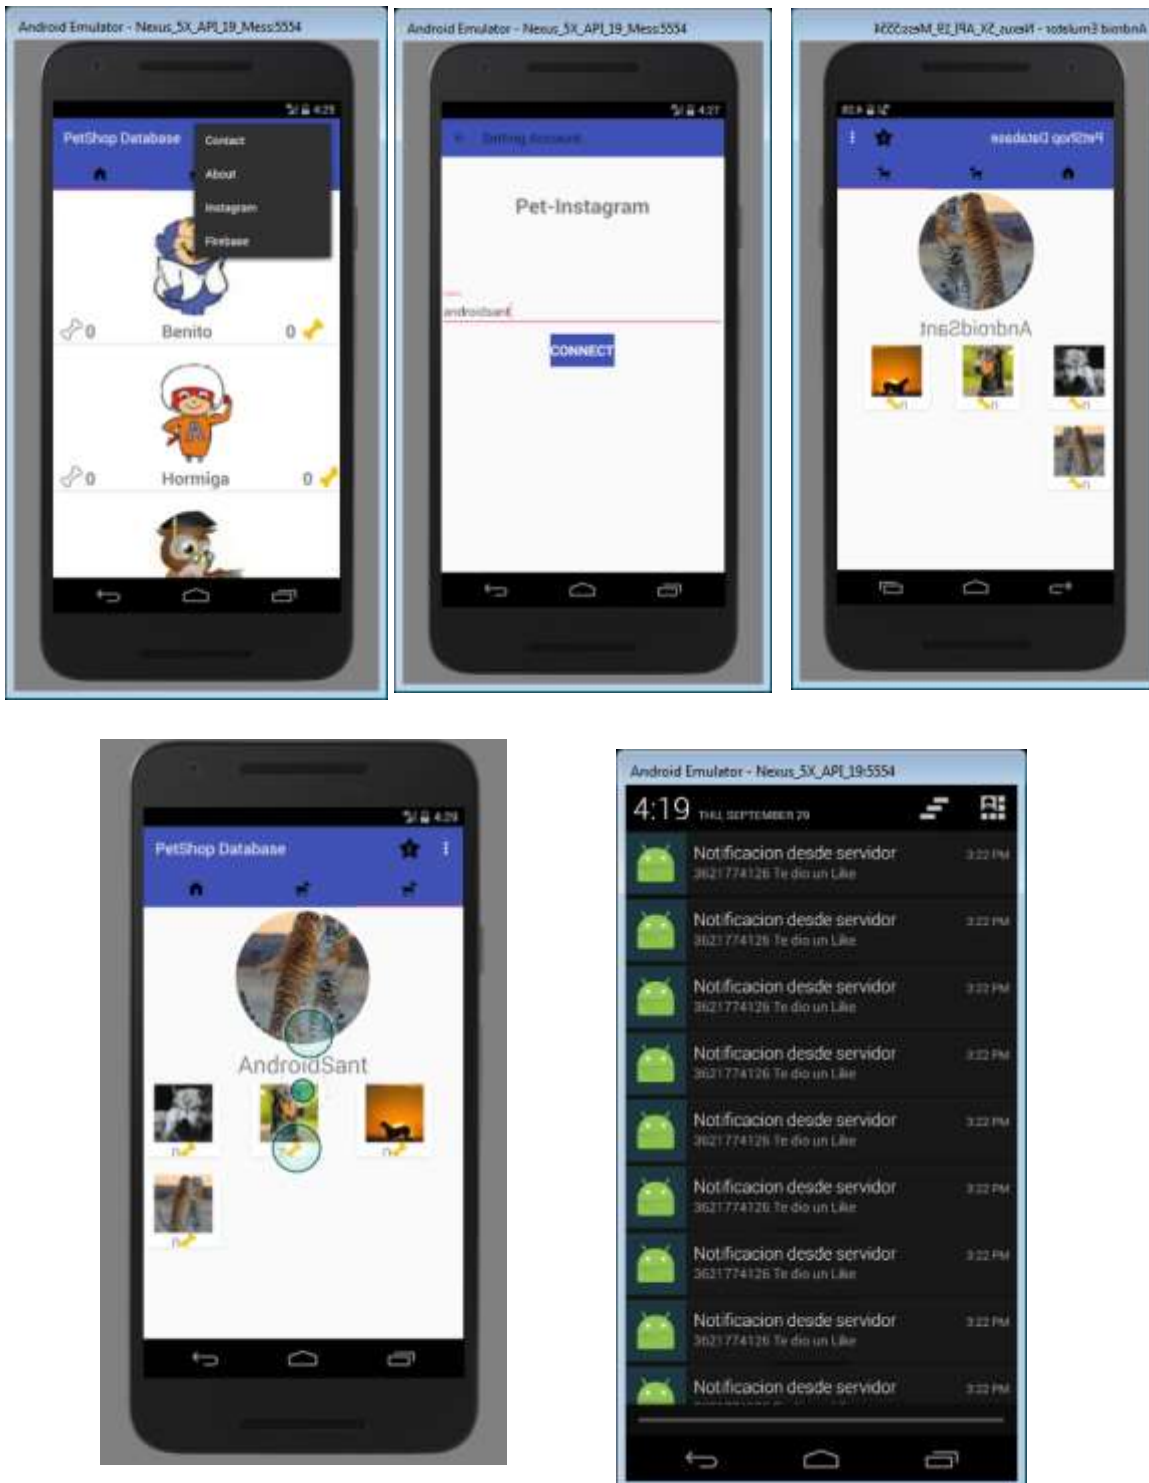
Android Emulator - Nexus_5X_API_19_Mess:5554

4:29

PetShop Database

Contact

About

Instagram

Firebase

0 Benito 0

0 Hormiga 0

Android Emulator - Nexus_5X_API_19_Mess:5554

4:27

Setting Account

Pet-Instagram

androidsant

CONNECT

Android Emulator - Nexus_5X_API_19_Mess:5554

PetShop Database

AndroidSant

4:29

PetShop Database

AndroidSant

Android Emulator - Nexus_5X_API_19:5554

4:19 THU, SEPTEMBER 29

Notificacion desde servidor 3621774126 Te dio un Like 3:22 PM

Notificacion desde servidor 3621774126 Te dio un Like 3:22 PM

Notificacion desde servidor 3621774126 Te dio un Like 3:22 PM

Notificacion desde servidor 3621774126 Te dio un Like 3:22 PM

Notificacion desde servidor 3621774126 Te dio un Like 3:22 PM

Notificacion desde servidor 3621774126 Te dio un Like 3:22 PM

Notificacion desde servidor 3621774126 Te dio un Like 3:22 PM

Notificacion desde servidor 3621774126 Te dio un Like 3:22 PM

Notificacion desde servidor 3:22 PM